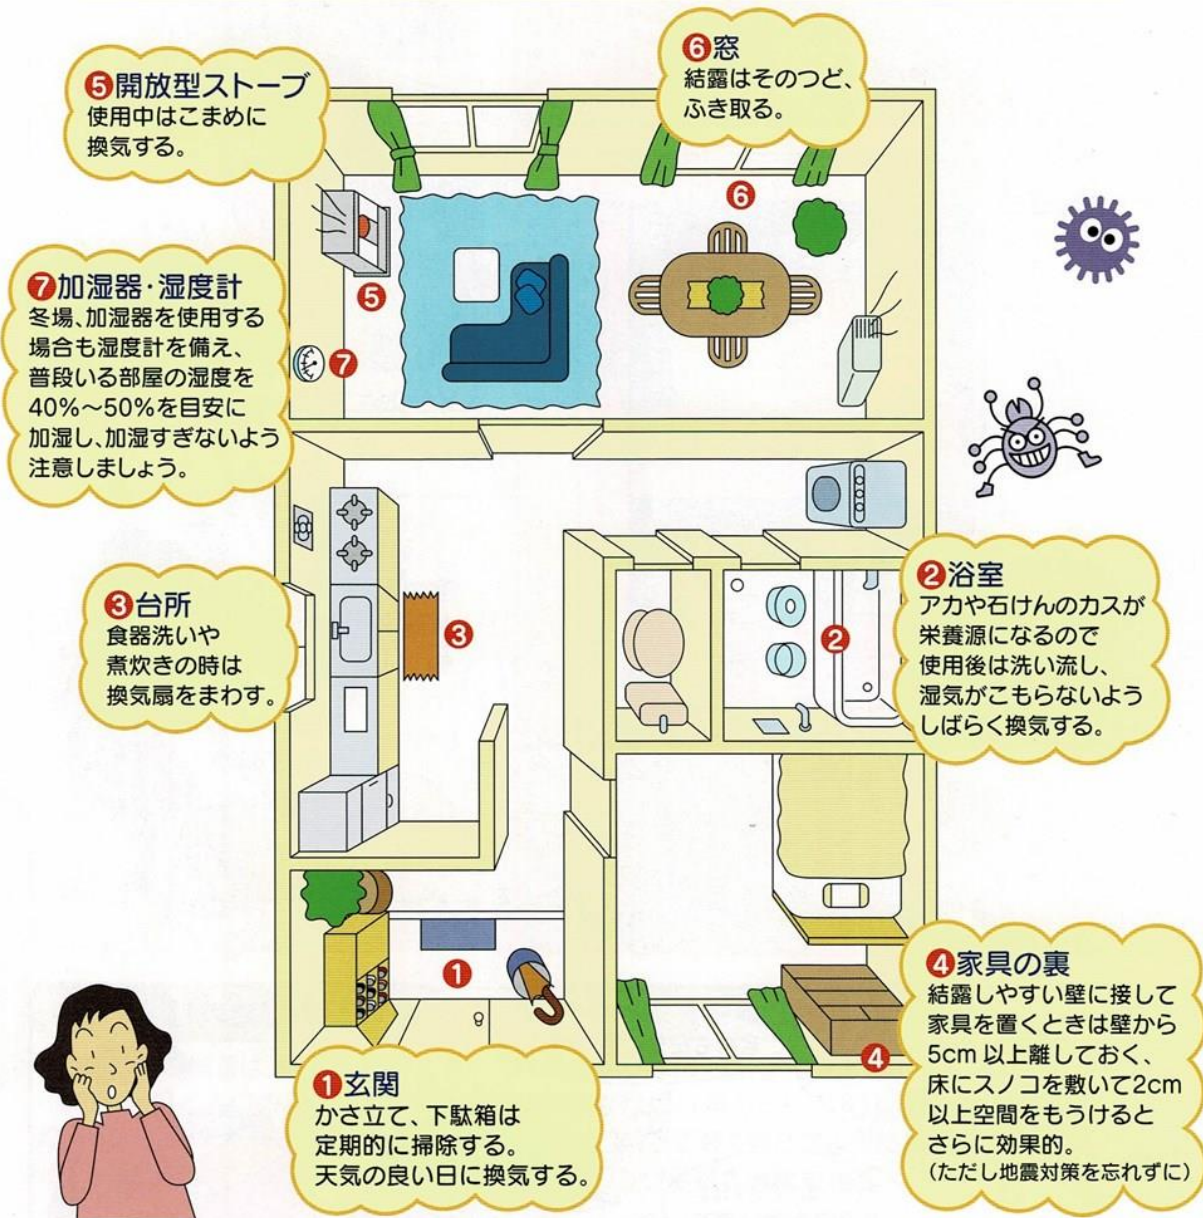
❺開放型ストーブ
使用中はこまめに換気する。

❻窓
結露はそのつど、ふき取る。

❼加湿器・湿度計
冬場、加湿器を使用する場合も湿度計を備え、普段いる部屋の湿度を40%～50%を目安に加湿し、加湿すぎないよう注意しましょう。

❺

❻

❼

❸台所
食器洗いや煮炊きの時は換気扇をまわす。

❸

❷

❷浴室
アカや石けんのカスが栄養源になるので使用後は洗い流し、湿気がこもらないようしばらく換気する。

❶

❹

❹家具の裏
結露しやすい壁に接して家具を置くときは壁から5cm 以上離しておく、床にスノコを敷いて2cm 以上空間をもうけるとさらに効果的。
(ただし地震対策を忘れずに)

❶玄関
かさ立て、下駄箱は定期的に掃除する。
天気の良い日に換気する。